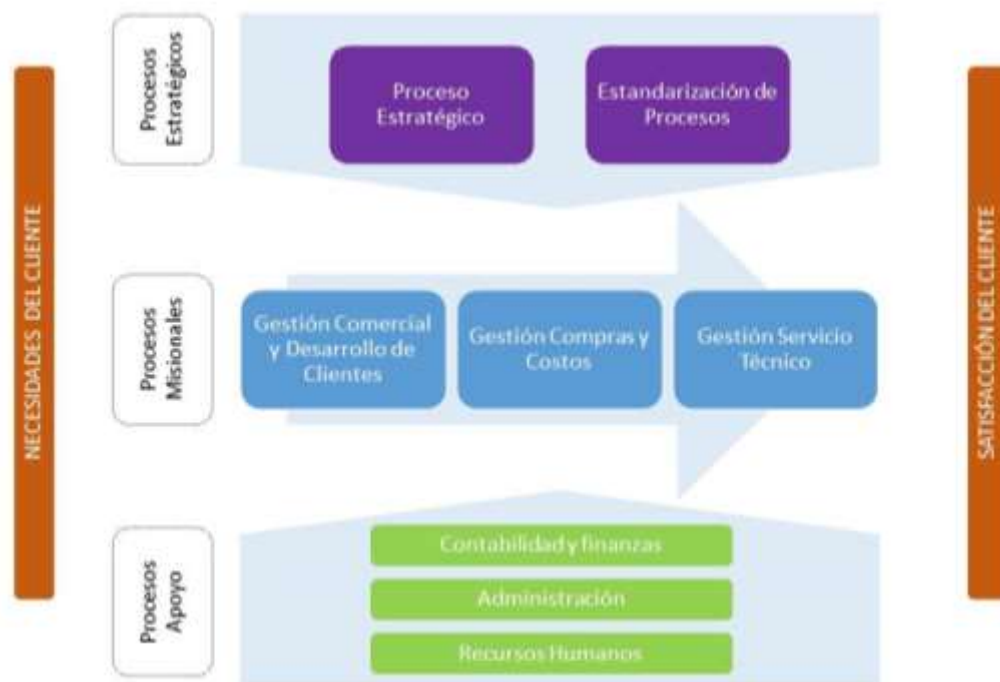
NECESIDADES DEL CLIENTE

Procesos Estratégicos

Proceso Estratégico

Estandarización de Procesos

Procesos Misionales

Gestión Comercial y Desarrollo de Clientes

Gestión Compras y Costos

Gestión Servicio Técnico

Procesos Apoyo

Contabilidad y finanzas

Administración

Recursos Humanos

SATISFACCIÓN DEL CLIENTE